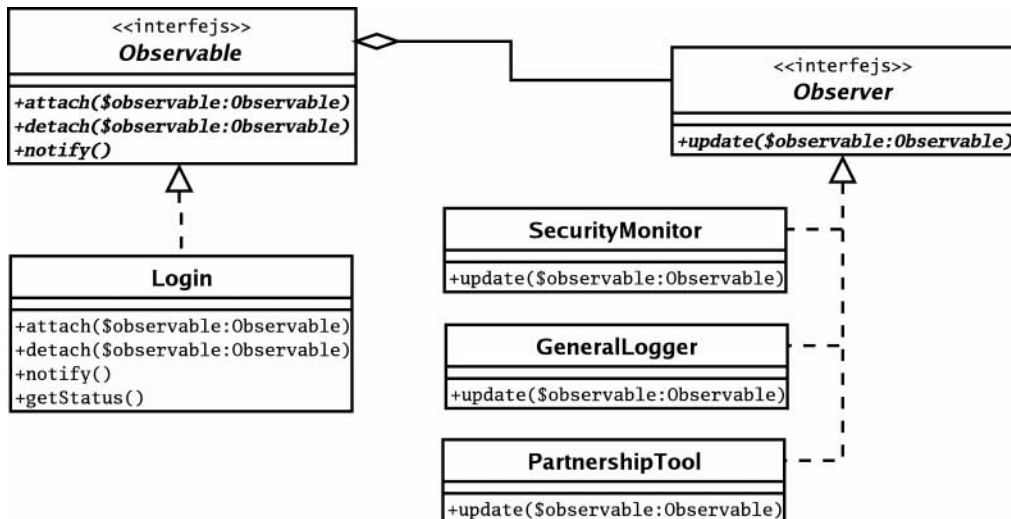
<<interfejs>>
Observable

+attach($observable:Observable)
+detach($observable:Observable)
+notify()

<<interfejs>>
Observer

+update($observable:Observable)

Login

+attach($observable:Observable)
+detach($observable:Observable)
+notify()
+getStatus()

SecurityMonitor

+update($observable:Observable)

GeneralLogger

+update($observable:Observable)

PartnershipTool

+update($observable:Observable)